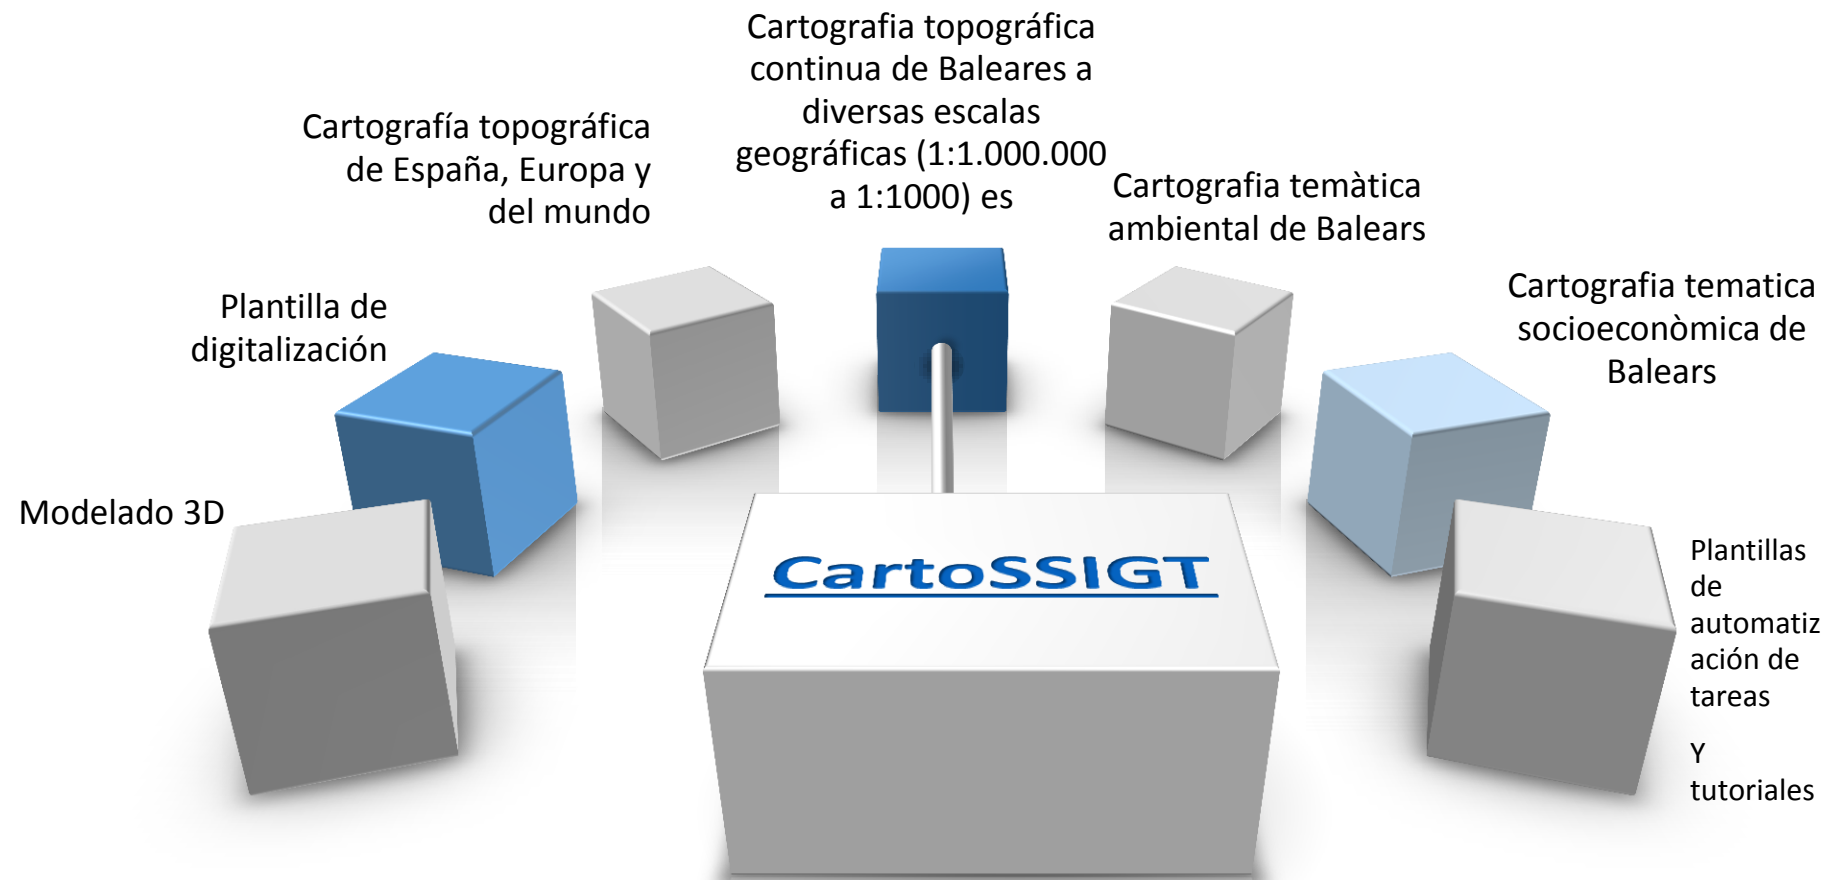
Cartografia topográfica continua de Baleares a diversas escalas geográficas (1:1.000.000 a 1:1000) es

Cartografía topográfica de España, Europa y del mundo

Cartografia temàtica ambiental de Balears

Plantilla de digitalización

Cartografia tematica socioeconòmica de Balears

Modelado 3D

CartoSSIGT

Plantillas de automatización de tareas

Y tutoriales